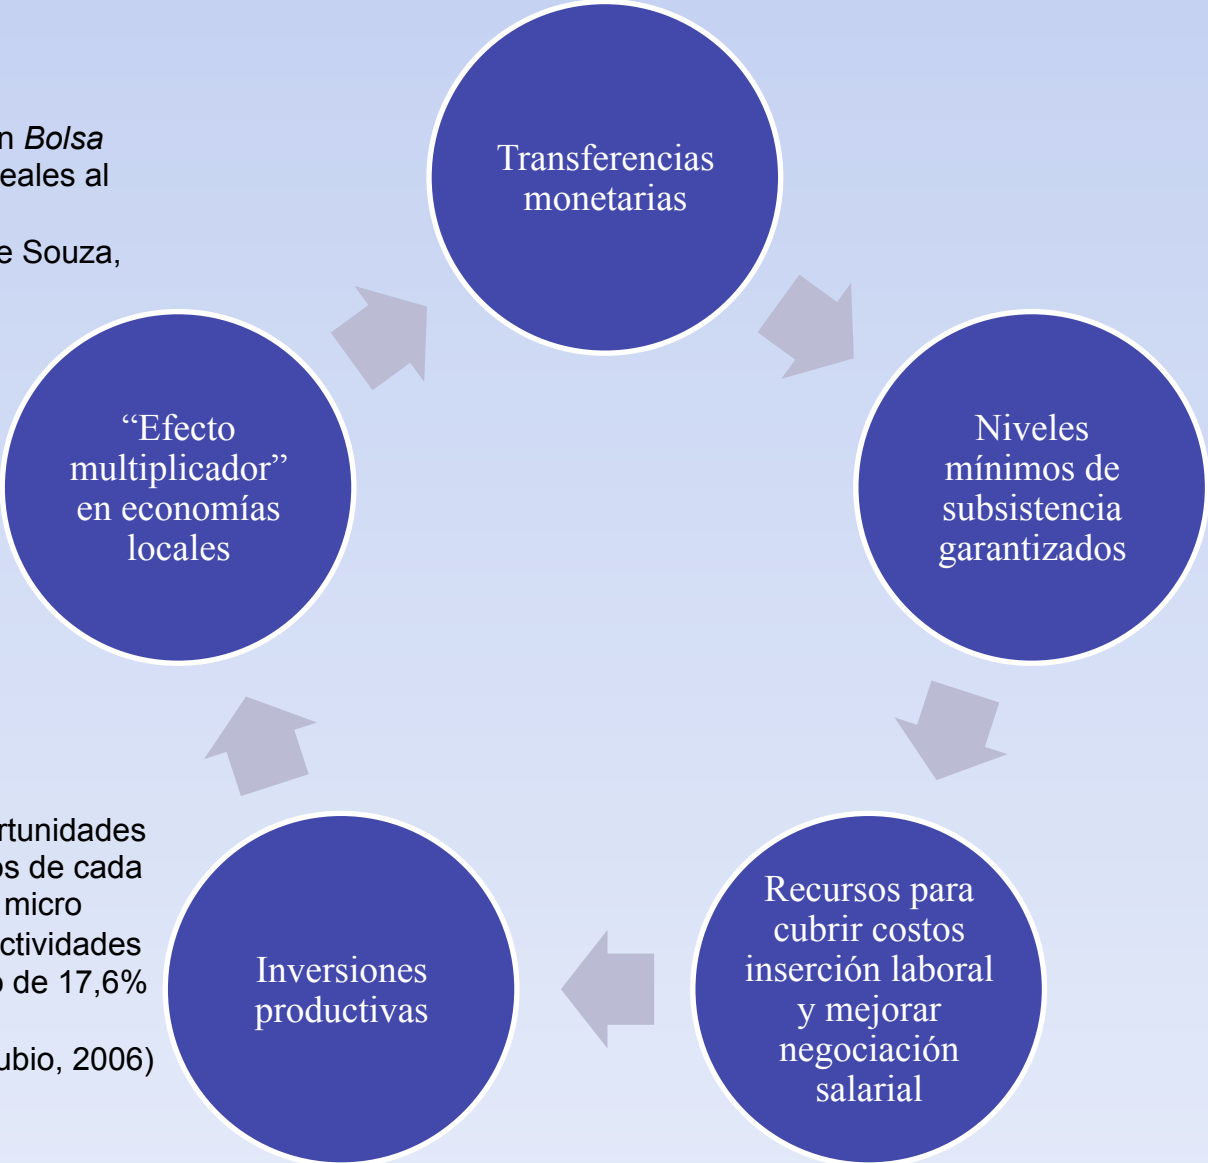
n *Bolsa*
eales al

e Souza,

Transferencias monetarias

Niveles mínimos de subsistencia garantizados

Recursos para cubrir costos inserción laboral y mejorar negociación salarial

Inversiones productivas

“Efecto multiplicador” en economías locales

rtunidades
os de cada
micro
ctividades
de 17,6%

ubio, 2006)